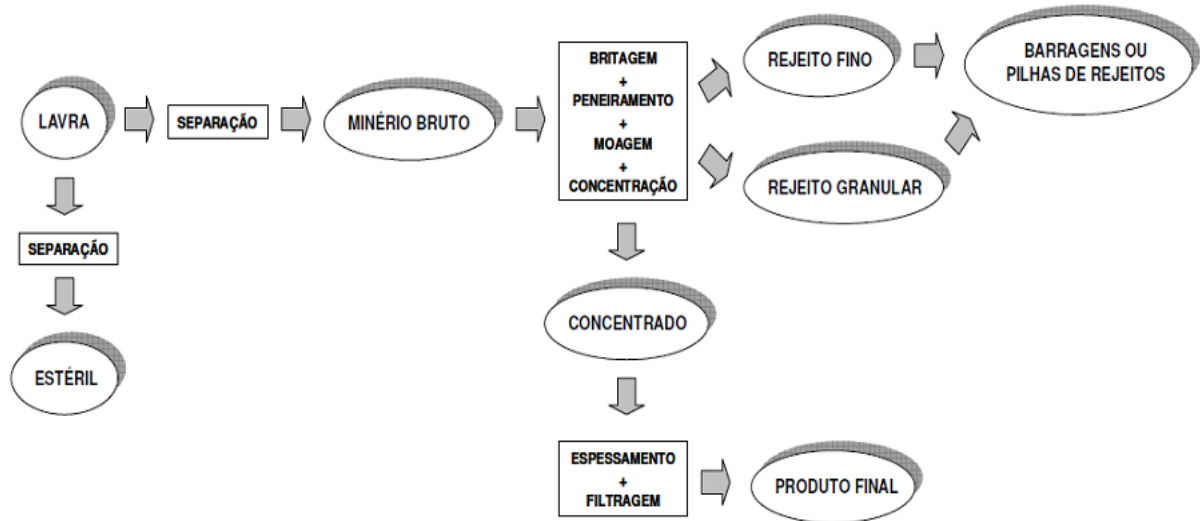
LAVRA

SEPARAÇÃO

MINÉRIO BRUTO

BRITAGEM
+
PENEIRAMENTO
+
MOAGEM
+
CONCENTRAÇÃO

REJEITO FINO

REJEITO GRANULAR

BARRAGENS OU PILHAS DE REJEITOS

SEPARAÇÃO

ESTÉRIL

CONCENTRADO

ESPESSAMENTO
+
FILTRAGEM

PRODUTO FINAL